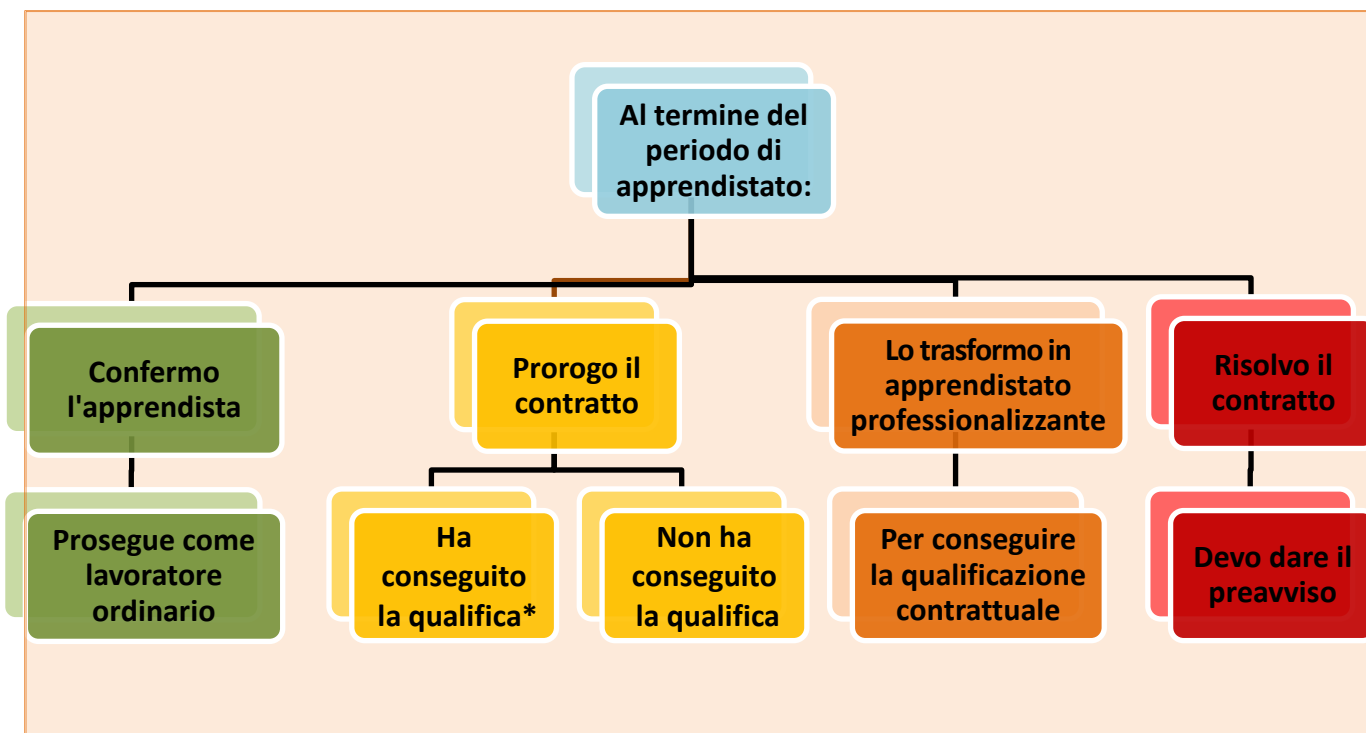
Al termine del periodo di apprendistato:

Confermo l'apprendista

Prosegue come lavoratore ordinario

Prorogo il contratto

Ha conseguito la qualifica*

Non ha conseguito la qualifica

Lo trasformo in apprendistato professionalizzante

Per conseguire la qualificazione contrattuale

Risolvo il contratto

Devo dare il preavviso